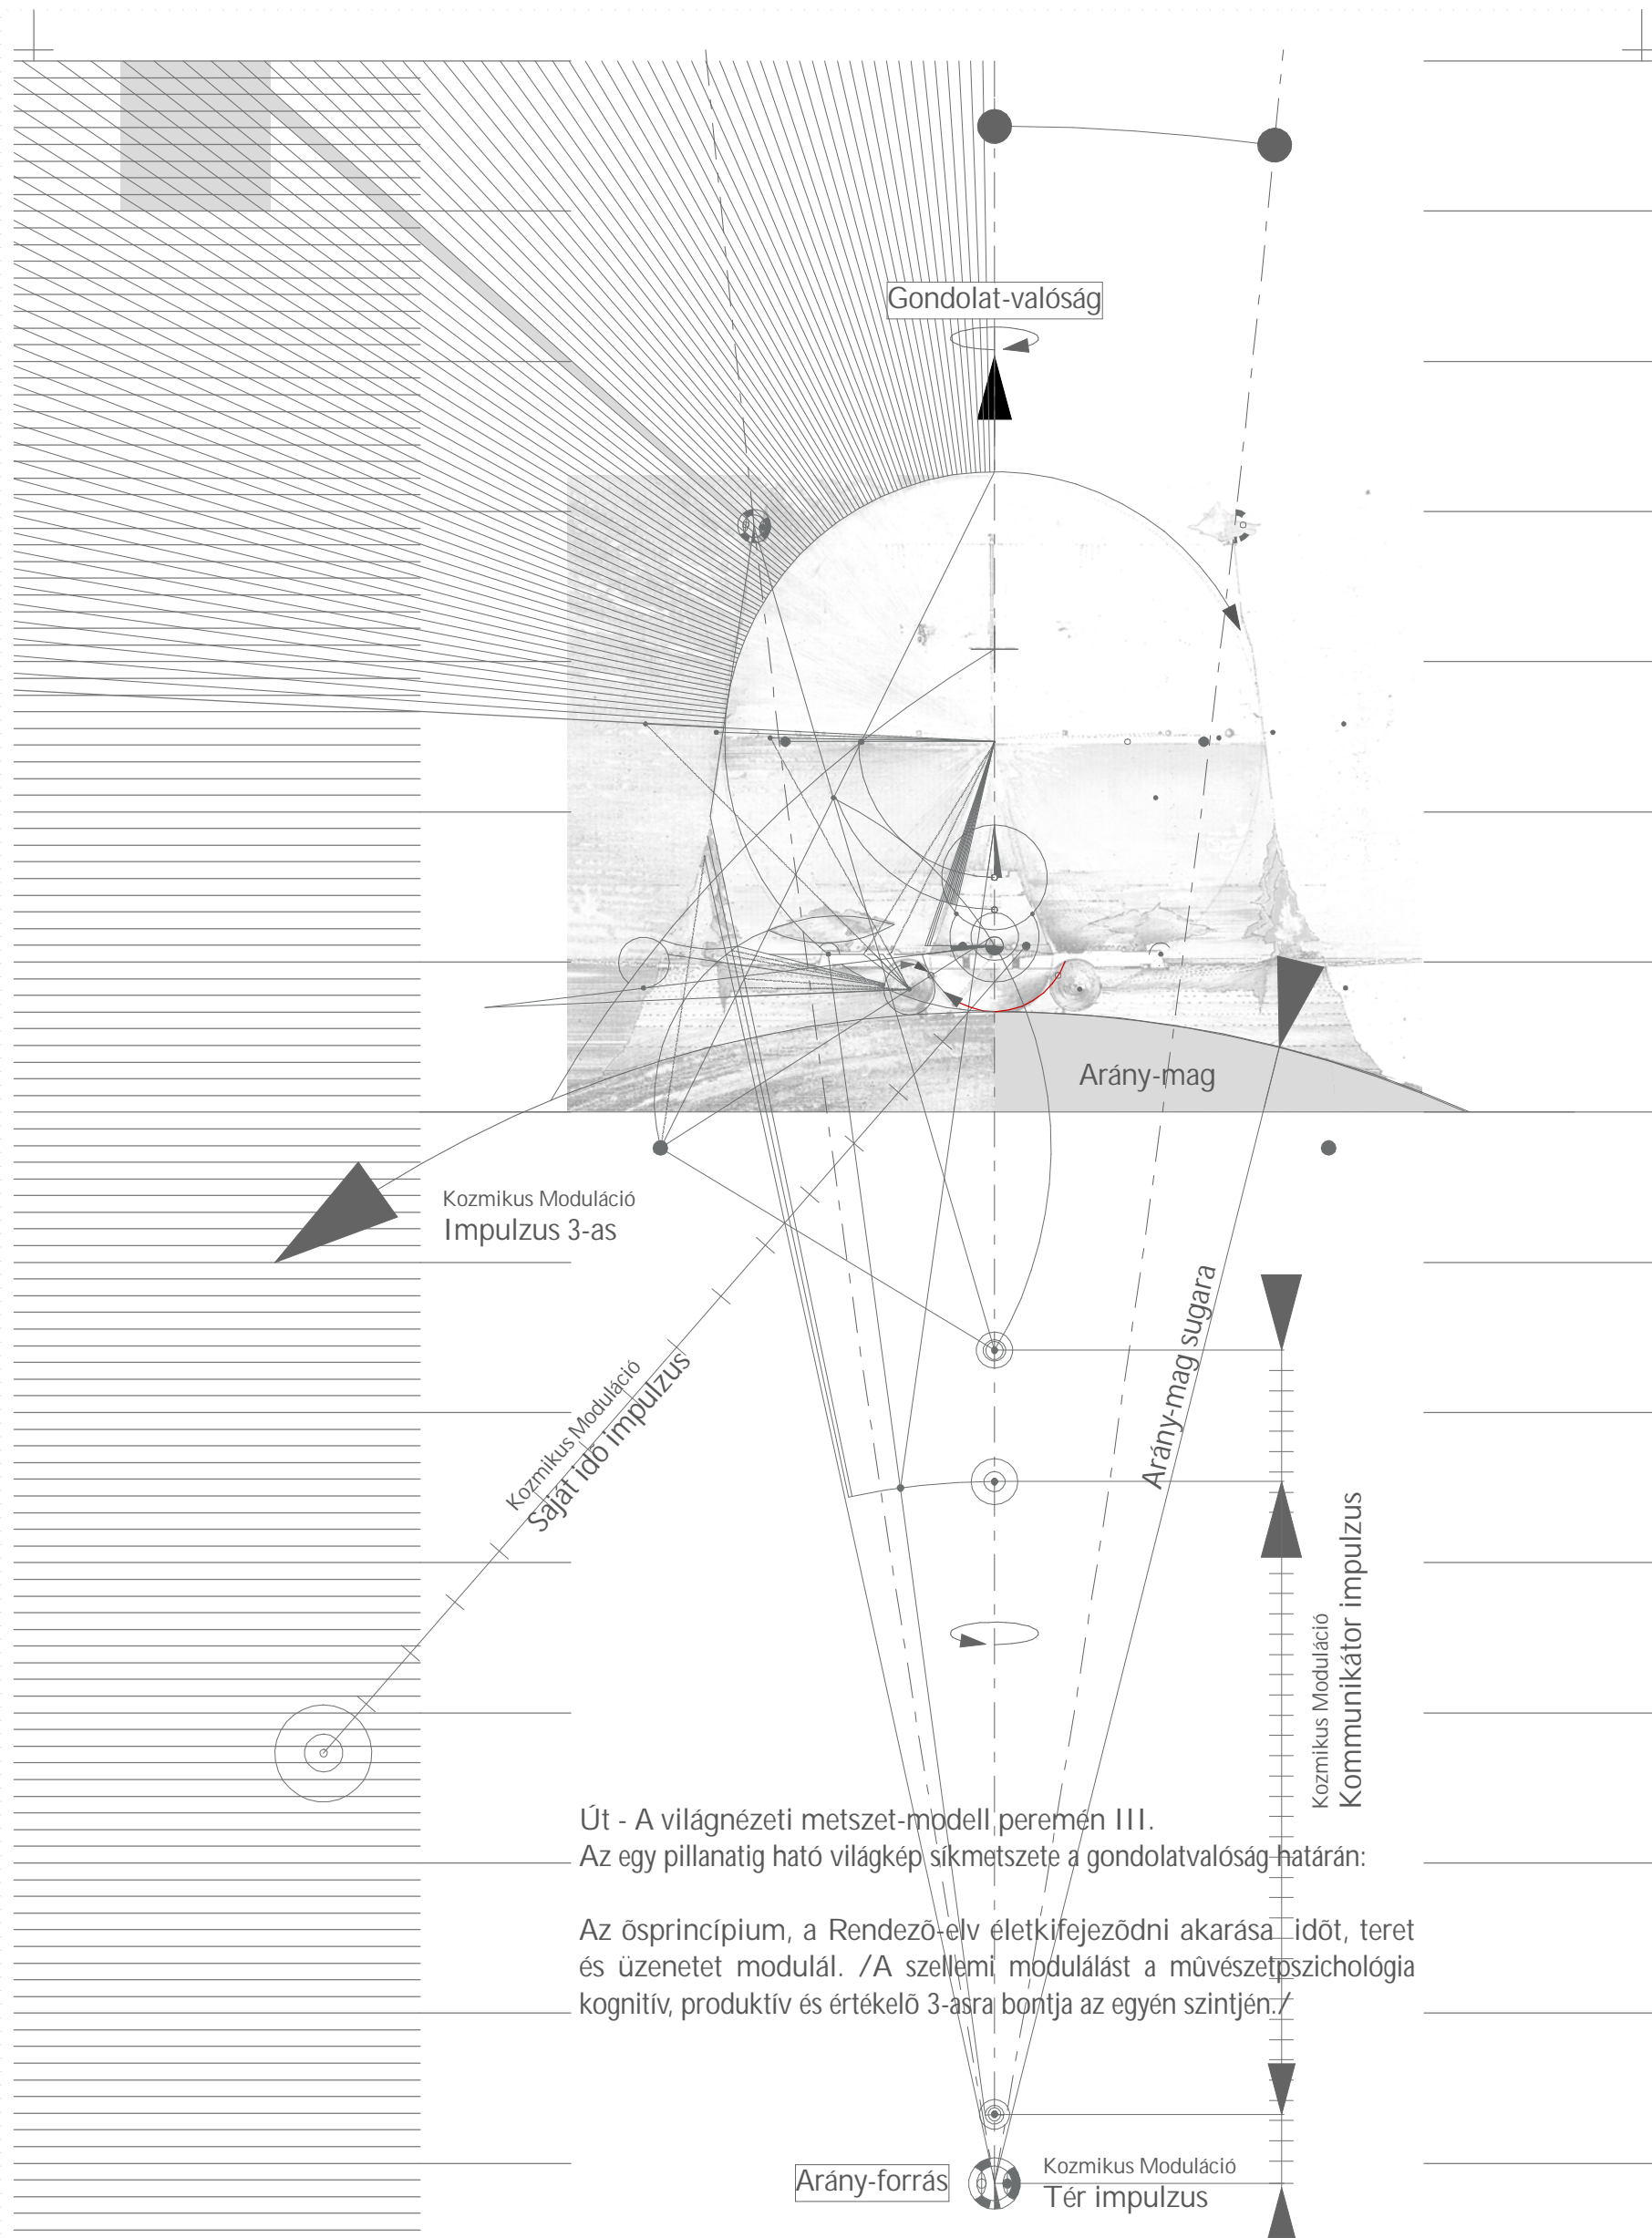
Gondolat-valóság

Arány-mag

Kozmikus Moduláció
Impulzus 3-as

Arány-mag sugara

Kozmikus Moduláció
Saját idõ impulzus

Kozmikus Moduláció
Kommunikátor impulzus

Út - A világnézeti metszet-modell peremén III.
Az egy pillanatig ható világkép síkmetszete a gondolatvalóság határán:

Az õsprincípium, a Rendezõ-elv életkifejezõdni akarása idõt, teret és üzenetet modulál. /A szellemi modulálást a mûvészetpszichológia kognitív, produktív és értékelõ 3-asra bontja az egyén szintjén./

Arány-forrás

Kozmikus Moduláció
Tér impulzus